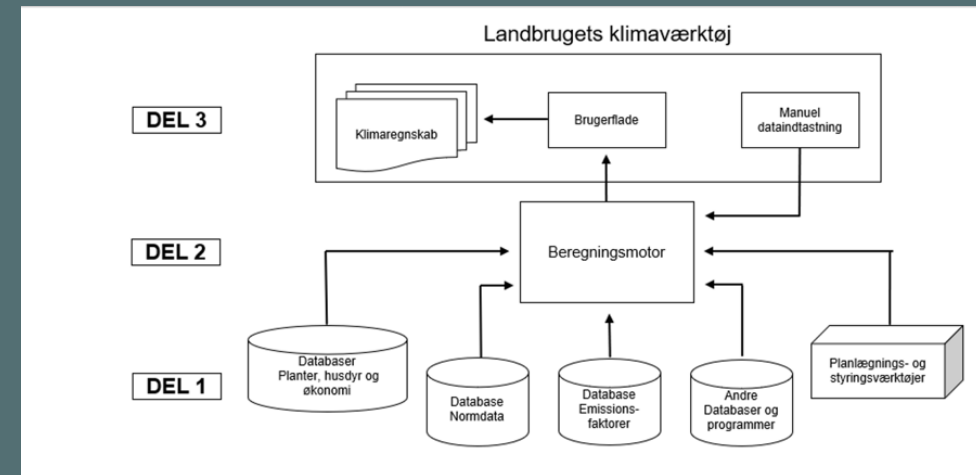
Landbrugets klimaværktøj

DEL 3

Klimaregnskab

Brugerflade

Manuel dataindtastning

DEL 2

Beregningsmotor

DEL 1

Databaser Planter, husdyr og økonomi

Database Normdata

Database Emissions-faktorer

Andre Databaser og programmer

Planlægnings- og styringsværktøjer